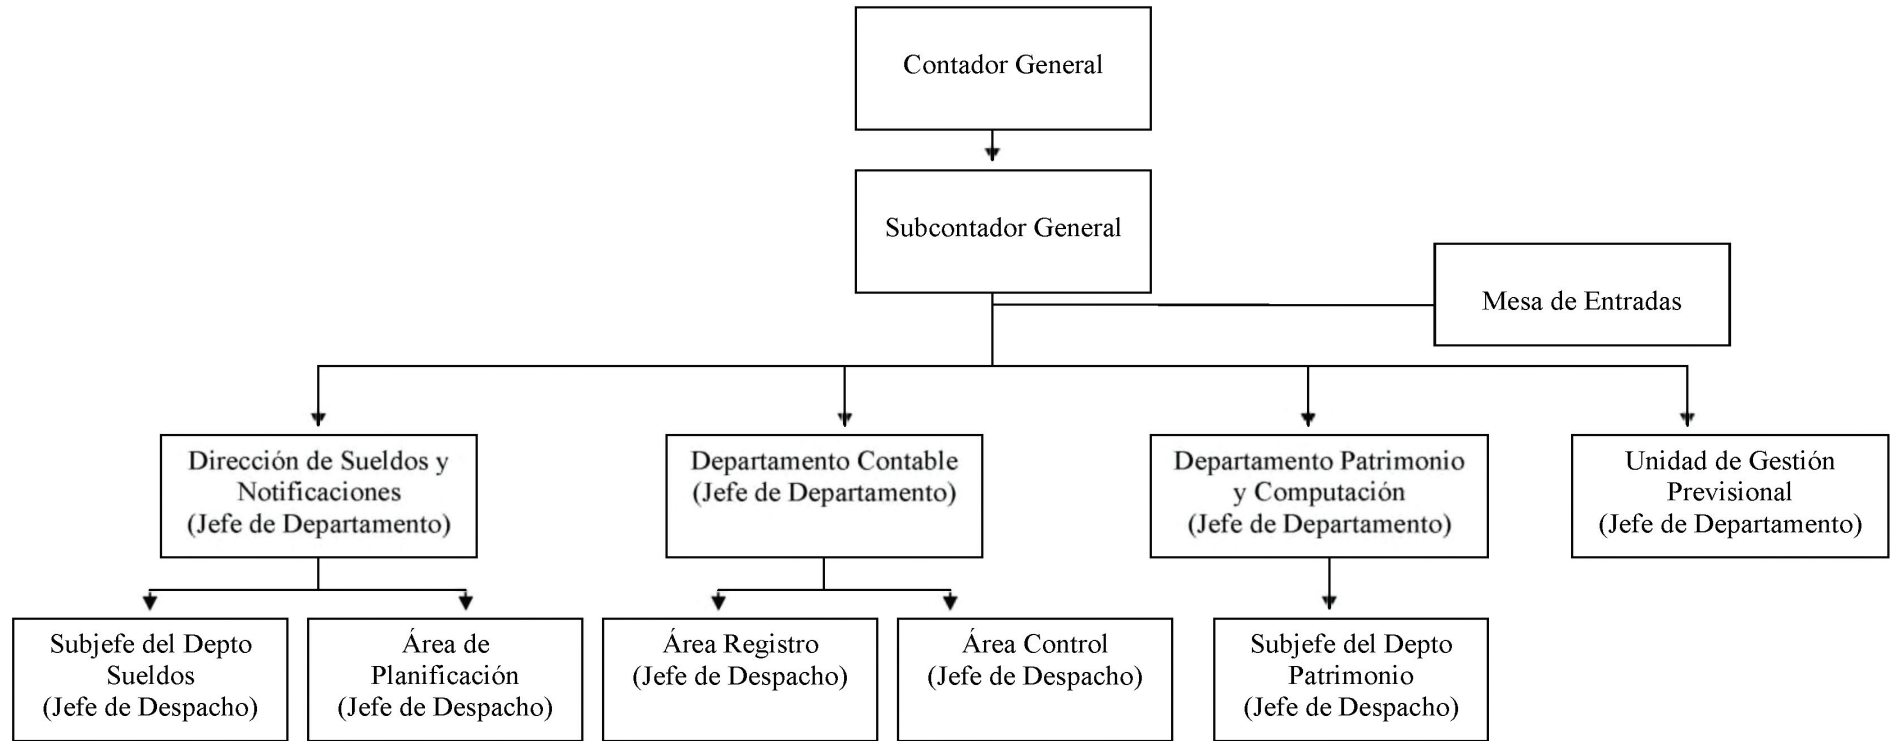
Contador General

Subcontador General

Mesa de Entradas

Dirección de Sueldos y Notificaciones (Jefe de Departamento)

Departamento Contable (Jefe de Departamento)

Departamento Patrimonio y Computación (Jefe de Departamento)

Unidad de Gestión Previsional (Jefe de Departamento)

Subjefe del Depto Sueldos (Jefe de Despacho)

Área de Planificación (Jefe de Despacho)

Área Registro (Jefe de Despacho)

Área Control (Jefe de Despacho)

Subjefe del Depto Patrimonio (Jefe de Despacho)